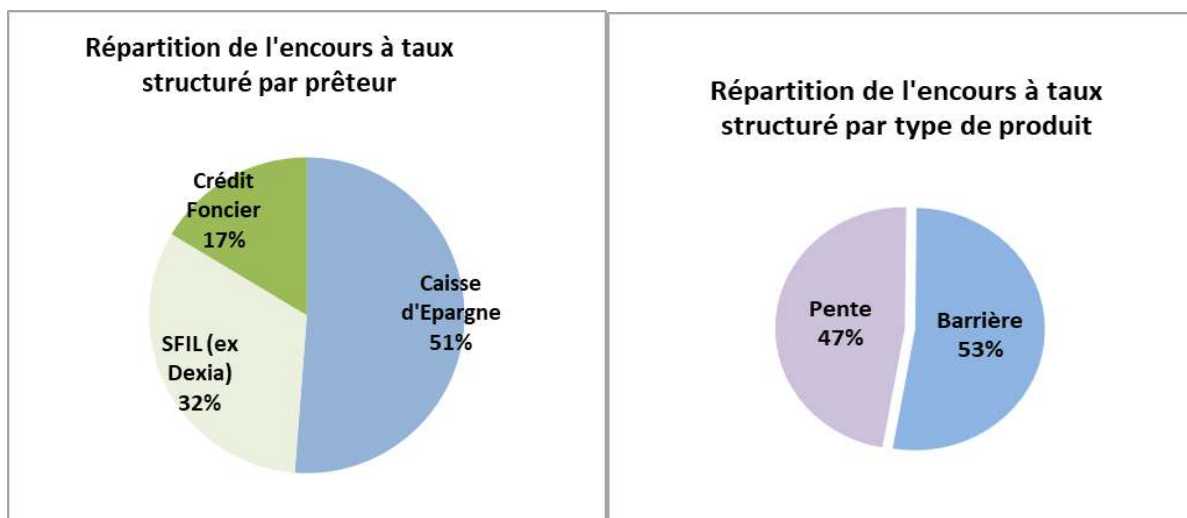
Répartition de l'encours à taux structuré par prêteur

Crédit Foncier 17%

Caisse d'Epargne 51%

SFIL (ex Dexia) 32%

Répartition de l'encours à taux structuré par type de produit

Pente 47%

Barrière 53%